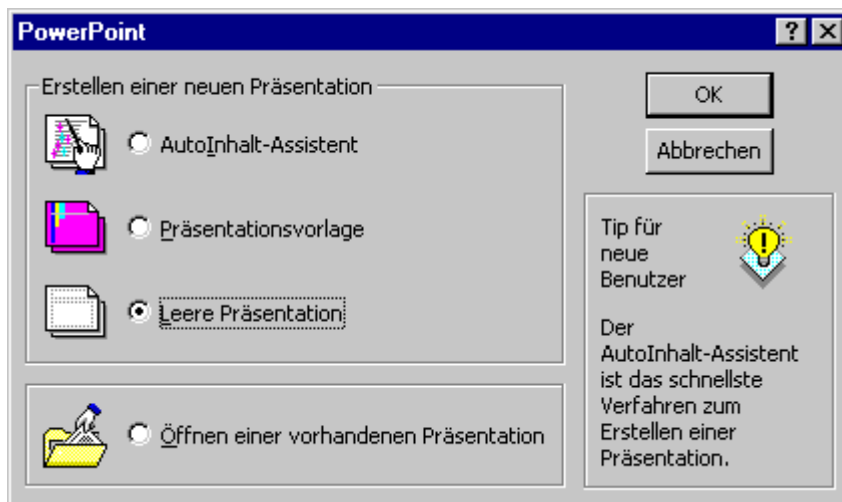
PowerPoint

?

Erstellen einer neuen Präsentation

AutoInhalt-Assistent

Präsentationsvorlage

Leere Präsentation

Öffnen einer vorhandenen Präsentation

OK

Abbrechen

Tip für neue Benutzer

Der AutoInhalt-Assistent ist das schnellste Verfahren zum Erstellen einer Präsentation.